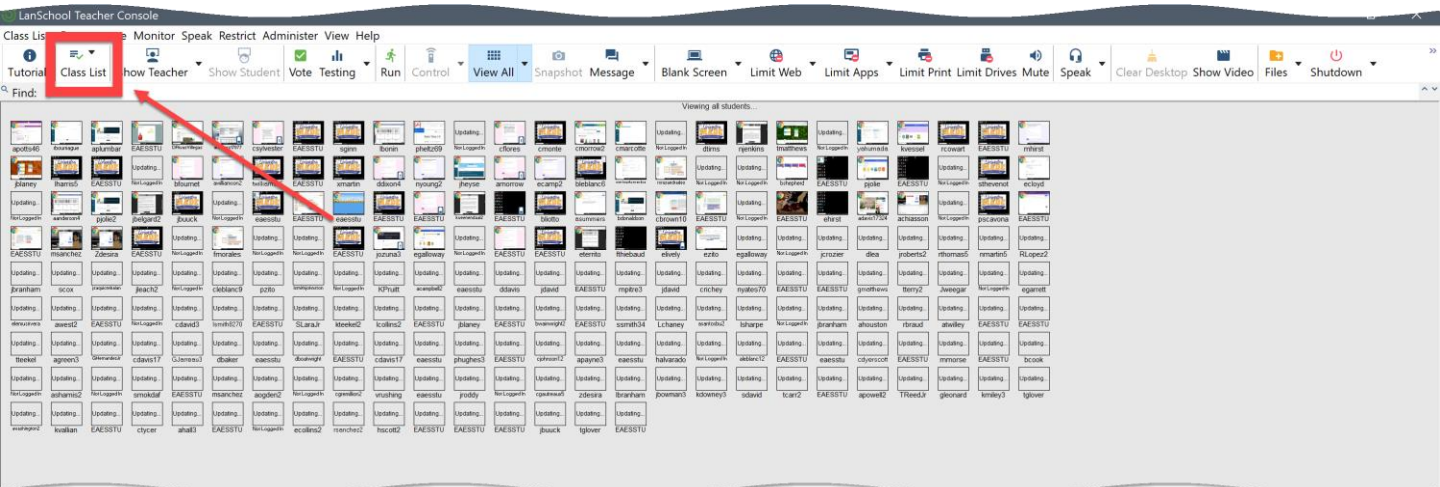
LanSchool Teacher Console

Class List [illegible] Monitor Speak Restrict Administer View Help

Tutorial Class List Show Teacher Show Student Vote Testing Run Control View All Snapshot Message Blank Screen Limit Web Limit Apps Limit Print Limit Drives Mute Speak Clear Desktop Show Video Files Shutdown

Find:

Viewing all students...

apotts46 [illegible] aplumbar EAESSTU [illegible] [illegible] csylvester EAESSTU sginn lbonin pheltz69 NotLoggedIn cflores cmonte cmorrow2 cmarcotte NotLoggedIn dtims njenkins tmatthews NotLoggedIn yshumada kvessel rcowart EAESSTU mhirst

jblaney lharris5 EAESSTU NotLoggedIn bfournet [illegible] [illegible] EAESSTU xmartin ddixon4 nyoung2 jheyse amorrow ecamp2 bleblanc6 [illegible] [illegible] NotLoggedIn NotLoggedIn bshepherd EAESSTU pjolie EAESSTU NotLoggedIn sthevenot ecloyd

NotLoggedIn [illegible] pjolie2 jbelgard2 jbuuck NotLoggedIn eaesstu eaesstu EAESSTU EAESSTU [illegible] EAESSTU blotto ssummers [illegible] cbrown10 EAESSTU NotLoggedIn EAESSTU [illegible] ehirst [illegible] achiasson NotLoggedIn pscavona EAESSTU

EAESSTU msanchez Zdesira EAESSTU NotLoggedIn fmorales NotLoggedIn NotLoggedIn EAESSTU jozuna3 egalloway NotLoggedIn EAESSTU EAESSTU eternito lthiebaud elively ezito egalloway NotLoggedIn jcrozier dlea jroberts2 rthomas5 nmartin5 RLopez2

jbranham scox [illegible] jleach2 cleblanc9 pzito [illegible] NotLoggedIn KPruitt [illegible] eaesstu ddavis jdavid EAESSTU mpitre3 jdavid crichey nyates70 EAESSTU gmatthews tterry2 Jweegar NotLoggedIn egarrett

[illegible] awest2 EAESSTU NotLoggedIn cdavid3 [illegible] EAESSTU SLaraJr kteekel2 lcollins2 EAESSTU jblaney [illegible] ssmith34 LChaney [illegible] lsharpe NotLoggedIn jbranham ahouston rbraud atwilley EAESSTU EAESSTU

tteekel agreen3 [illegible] cdavis17 GJerreau3 dbaker eaesstu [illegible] EAESSTU cdavis17 eaesstu phughes3 EAESSTU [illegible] apayne3 eaesstu halvarado NotLoggedIn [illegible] EAESSTU eaesstu cdyerscott EAESSTU mmorse EAESSTU bcook

NotLoggedIn ashamis2 NotLoggedIn smokdaf EAESSTU msanchez aogden2 NotLoggedIn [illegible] vrushing eaesstu jroddy NotLoggedIn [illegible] zdesira lbranham jbowman3 kdowney3 sdavid tcarr2 EAESSTU apowell2 TReedJr gleonard kmiley3 tglover

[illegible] kvallian EAESSTU ctycer ahall3 EAESSTU NotLoggedIn ecollins2 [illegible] hscott2 EAESSTU EAESSTU EAESSTU jbuuck tglover EAESSTU

Updating... Updating... Updating...